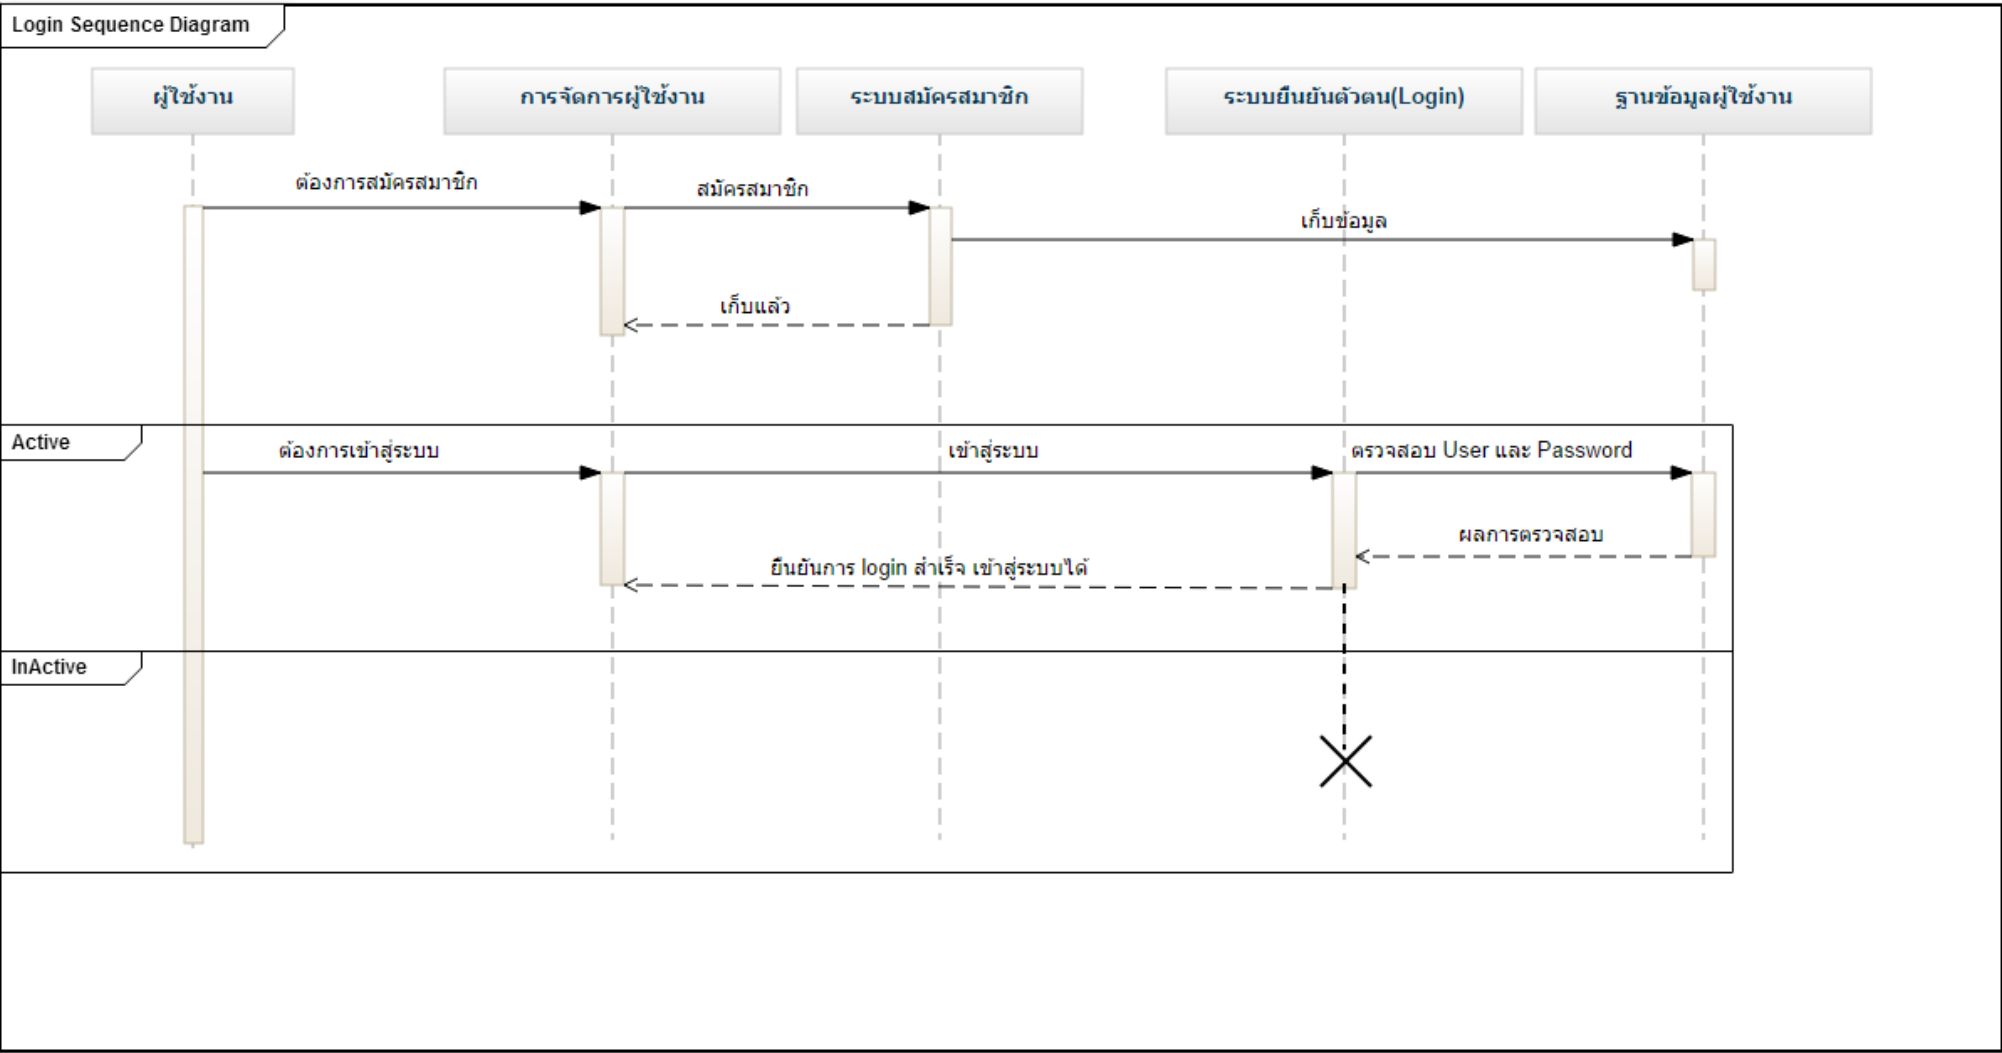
Login Sequence Diagram

ผู้ใช้งาน

การจัดการผู้ใช้งาน

ระบบสมัครสมาชิก

ระบบยืนยันตัวตน(Login)

ฐานข้อมูลผู้ใช้งาน

ต้องการสมัครสมาชิก

สมัครสมาชิก

เก็บข้อมูล

เก็บแล้ว

Active

ต้องการเข้าสู่ระบบ

เข้าสู่ระบบ

ตรวจสอบ User และ Password

ผลการตรวจสอบ

ยืนยันการ login สำเร็จ เข้าสู่ระบบได้

InActive